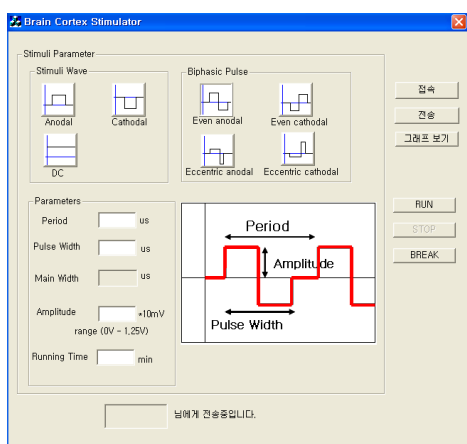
Brain Cortex Stimulator

Stimuli Parameter

Stimuli Wave

Anodal

Cathodal

DC

Biphasic Pulse

Even anodal

Even cathodal

Eccentric anodal

Eccentric cathodal

접속

전송

그래프 보기

Parameters

Period us

Pulse Width us

Main Width us

Amplitude ×10mV

range (0V ~ 1.25V)

Running Time min

Period

Amplitude

Pulse Width

RUN

STOP

BREAK

님에게 전송중입니다.